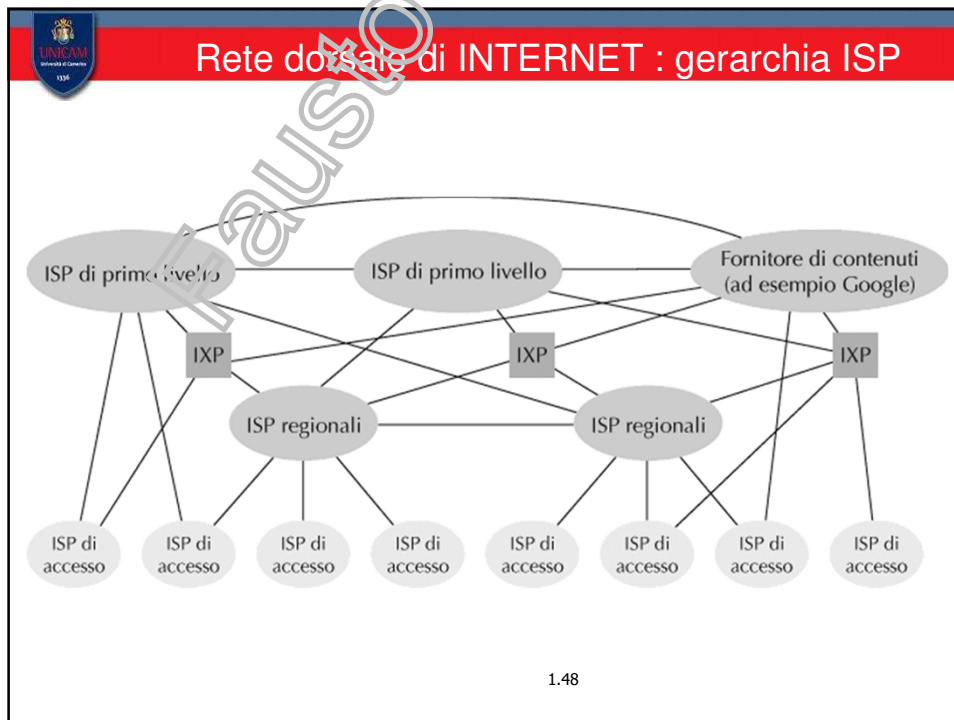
UNICAM
Università di Camerino
1336

Rete dorsale di INTERNET : gerarchia ISP

Fausto

ISP di primo livello

ISP di primo livello

Fornitore di contenuti (ad esempio Google)

IXP

IXP

IXP

ISP regionali

ISP regionali

ISP di accesso

ISP di accesso

ISP di accesso

ISP di accesso

ISP di accesso

ISP di accesso

ISP di accesso

ISP di accesso

1.48